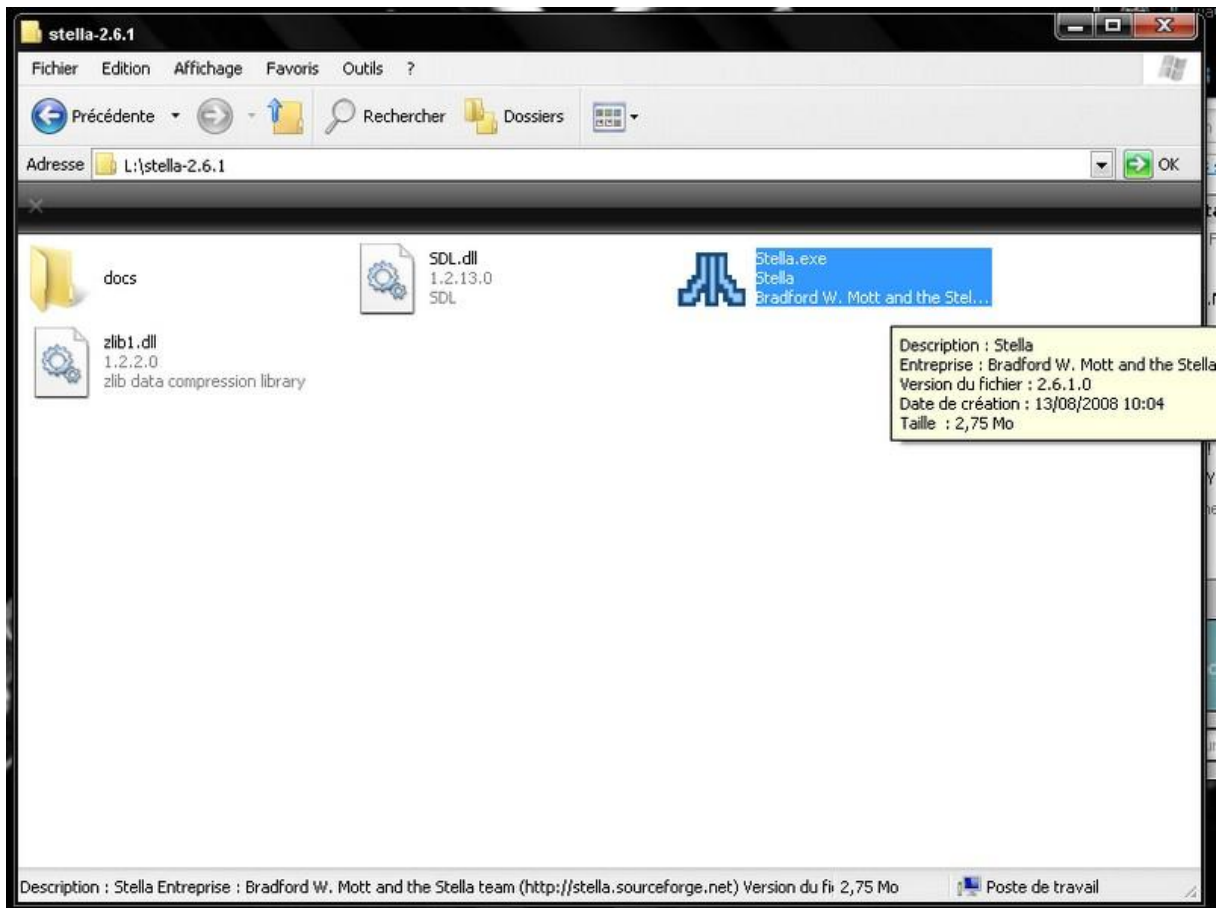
stella-2.6.1

Fichier Edition Affichage Favoris Outils ?

Précédente Rechercher Dossiers

Adresse L:\stella-2.6.1

OK

docs

SDL.dll
1.2.13.0
SDL

Stella.exe
Stella
Bradford W. Mott and the Stel...

zlib1.dll
1.2.2.0
zlib data compression library

Description : Stella
Entreprise : Bradford W. Mott and the Stella
Version du fichier : 2.6.1.0
Date de création : 13/08/2008 10:04
Taille : 2,75 Mo

Description : Stella Entreprise : Bradford W. Mott and the Stella team (http://stella.sourceforge.net) Version du fi 2,75 Mo

Poste de travail